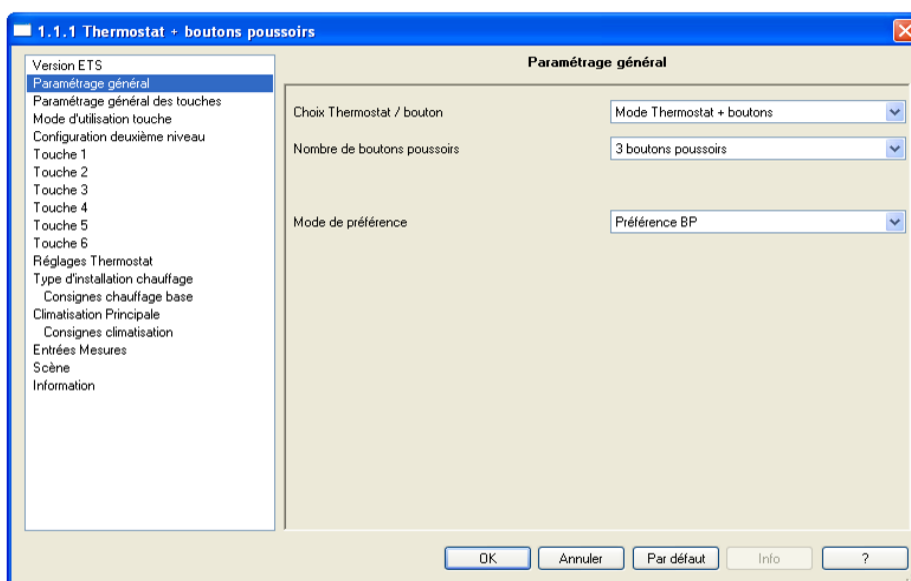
1.1.1 Thermostat + boutons poussoirs

Version ETS
Paramétrage général
Paramétrage général des touches
Mode d'utilisation touche
Configuration deuxième niveau
Touche 1
Touche 2
Touche 3
Touche 4
Touche 5
Touche 6
Réglages Thermostat
Type d'installation chauffage
Consignes chauffage base
Climatisation Principale
Consignes climatisation
Entrées Mesures
Scène
Information

Paramétrage général

Choix Thermostat / bouton
Mode Thermostat + boutons

Nombre de boutons poussoirs
3 boutons poussoirs

Mode de préférence
Préférence BP

OK
Annuler
Par défaut
Info
?